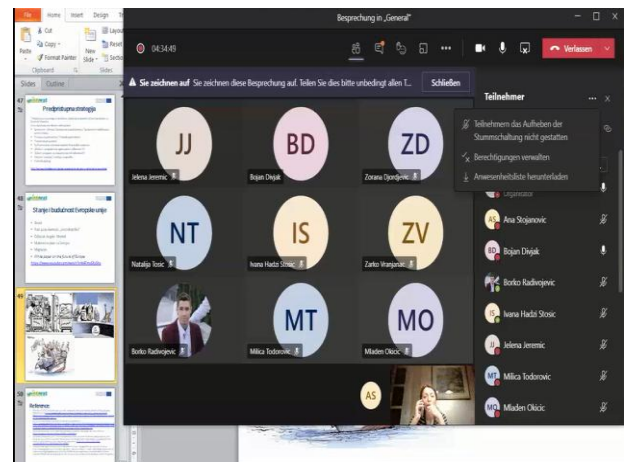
File Home Insert Design

Cut
Copy
Paste
Format Painter
New Slide
Layout
Reset
Section
Clipboard
Slides
Slides Outline

47 Preduzetnička strategija

48 Stanje i budućnost Evropske unije

49

50 Reference

Besprechung in „General"

04:34:49

Verlassen

Sie zeichnen auf Sie zeichnen diese Besprechung auf. Teilen Sie dies bitte unbedingt allen T... Schließen

JJ
Jelena Jeremic

BD
Bojan Divjak

ZD
Zorana Djordjevic

NT
Natalija Tosic

IS
Ivana Hadzi Stosic

ZV
Zarko Vranjanac

Borko Radivojevic

MT
Milica Todorovic

MO
Mladen Okicic

AS

Teilnehmer

Teilnehmern das Aufheben der Stummschaltung nicht gestatten
Berechtigungen verwalten
Anwesenheitsliste herunterladen

Organisator

AS Ana Stojanovic

BD Bojan Divjak

Borko Radivojevic

IS Ivana Hadzi Stosic

JJ Jelena Jeremic

MT Milica Todorovic

MO Mladen Okicic